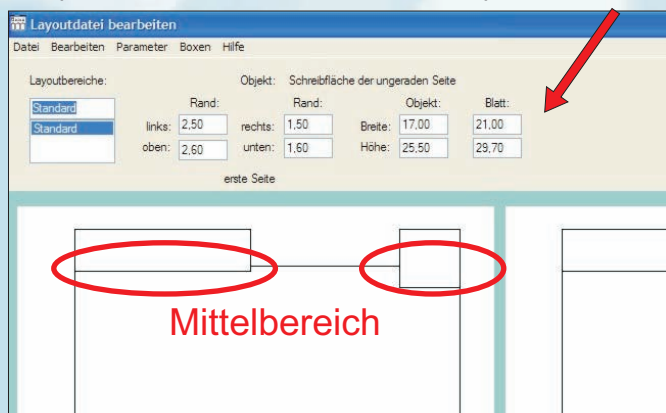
Layoutdatei bearbeiten

Datei Bearbeiten Parameter Boxen Hilfe

Layoutbereiche:

Standard

Standard

Objekt: Schreibfläche der ungeraden Seite

| | Rand: | | Rand: | | Objekt: | Blatt: |
|---|---|---|---|---|---|---|
| links: | 2,50 | rechts: | 1,50 | Breite: | 17,00 | 21,00 |
| oben: | 2,60 | unten: | 1,60 | Höhe: | 25,50 | 29,70 |

erste Seite

Mittelbereich